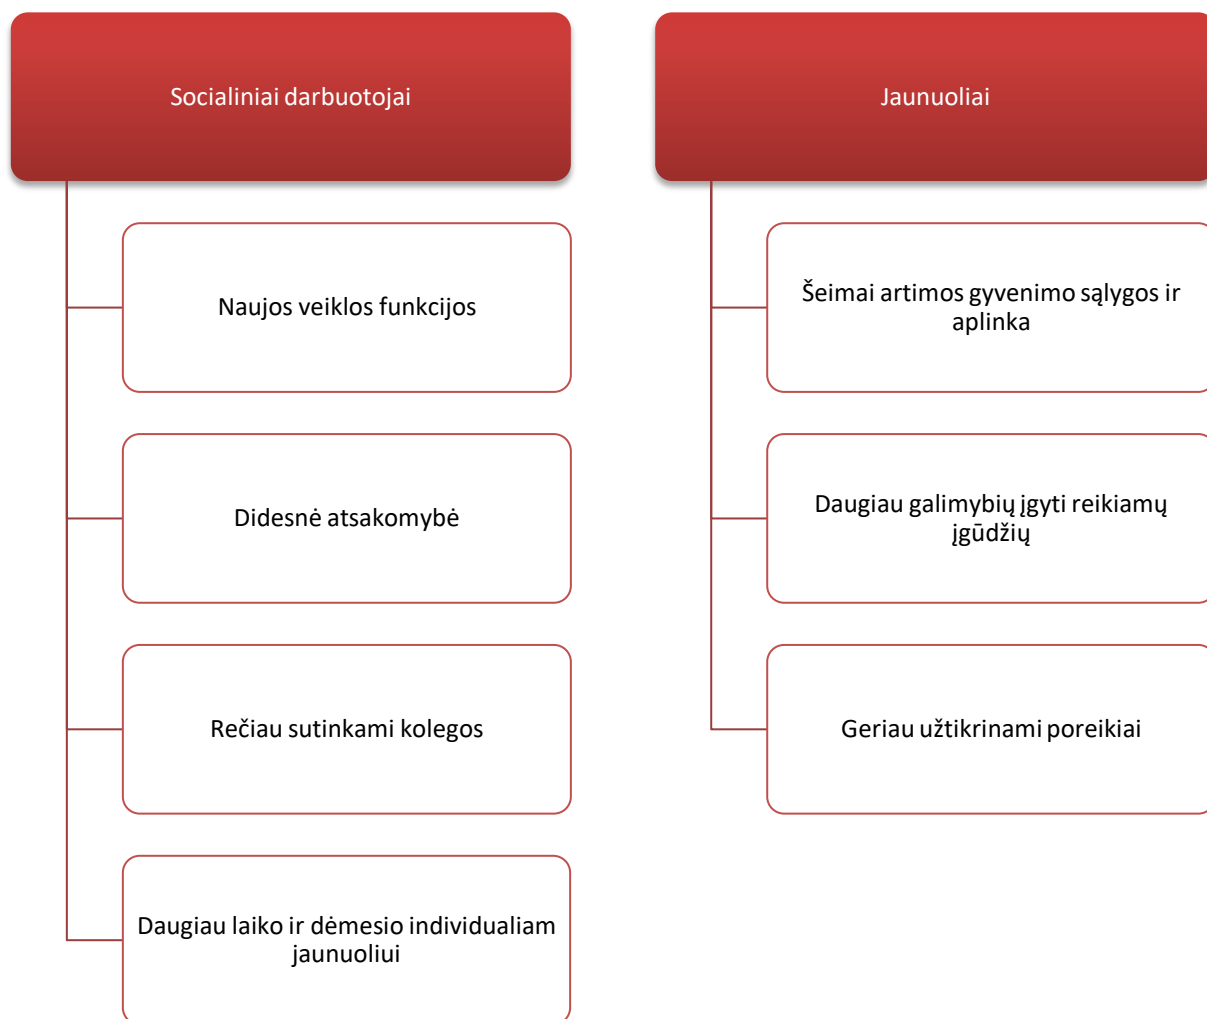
Socialiniai darbuotojai

Naujos veiklos funkcijos

Didesnė atsakomybė

Rečiau sutinkami kolegos

Daugiau laiko ir dėmesio individualiam jaunuoliui

Jaunuoliai

Šeimai artimos gyvenimo sąlygos ir aplinka

Daugiau galimybių įgyti reikiamų įgūdžių

Geriau užtikrinami poreikiai